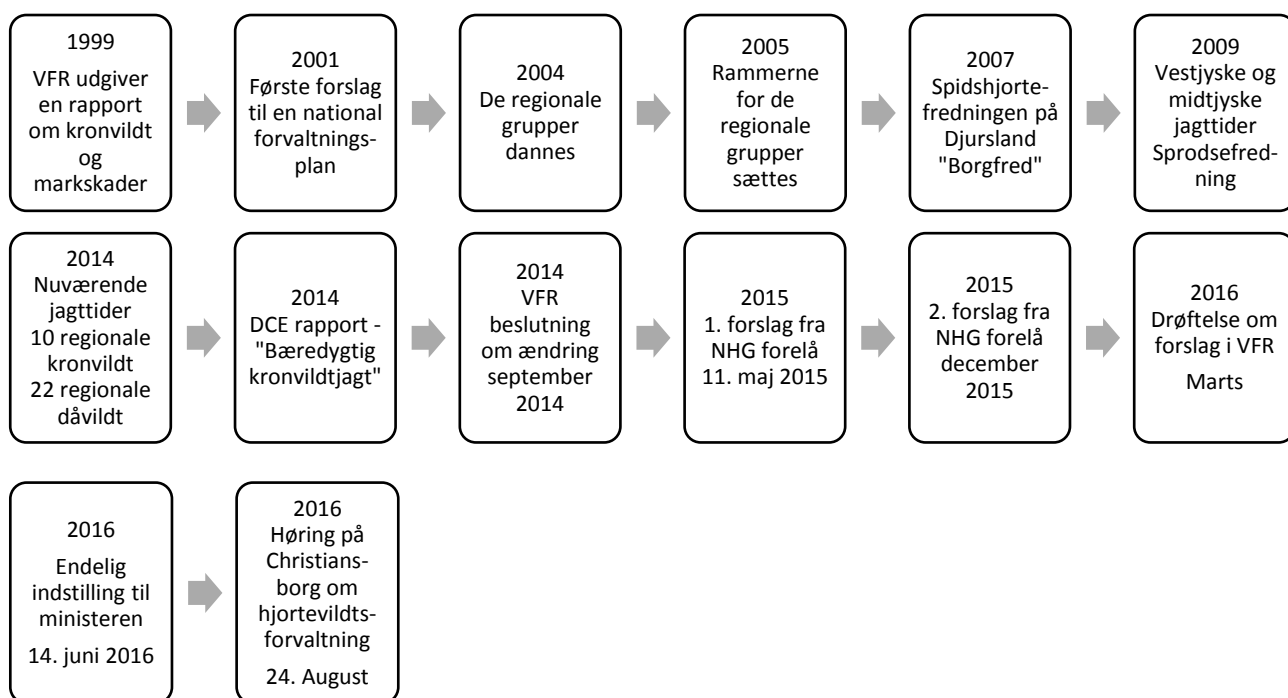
1999
VFR udgiver en rapport om kronvildt og markskader

2001
Første forslag til en national forvaltningsplan

2004
De regionale grupper dannes

2005
Rammerne for de regionale grupper sættes

2007
Spidshjortefredningen på Djursland "Borgfred"

2009
Vestjyske og midtjyske jagttider Sprodsefredning

2014
Nuværende jagttider 10 regionale kronvildt 22 regionale dåvildt

2014
DCE rapport - "Bæredygtig kronvildtjagt"

2014
VFR beslutning om ændring september 2014

2015
1. forslag fra NHG forelå 11. maj 2015

2015
2. forslag fra NHG forelå december 2015

2016
Drøftelse om forslag i VFR
Marts

2016
Endelig indstilling til ministeren
14. juni 2016

2016
Høring på Christiansborg om hjortevildtsforvaltning
24. August